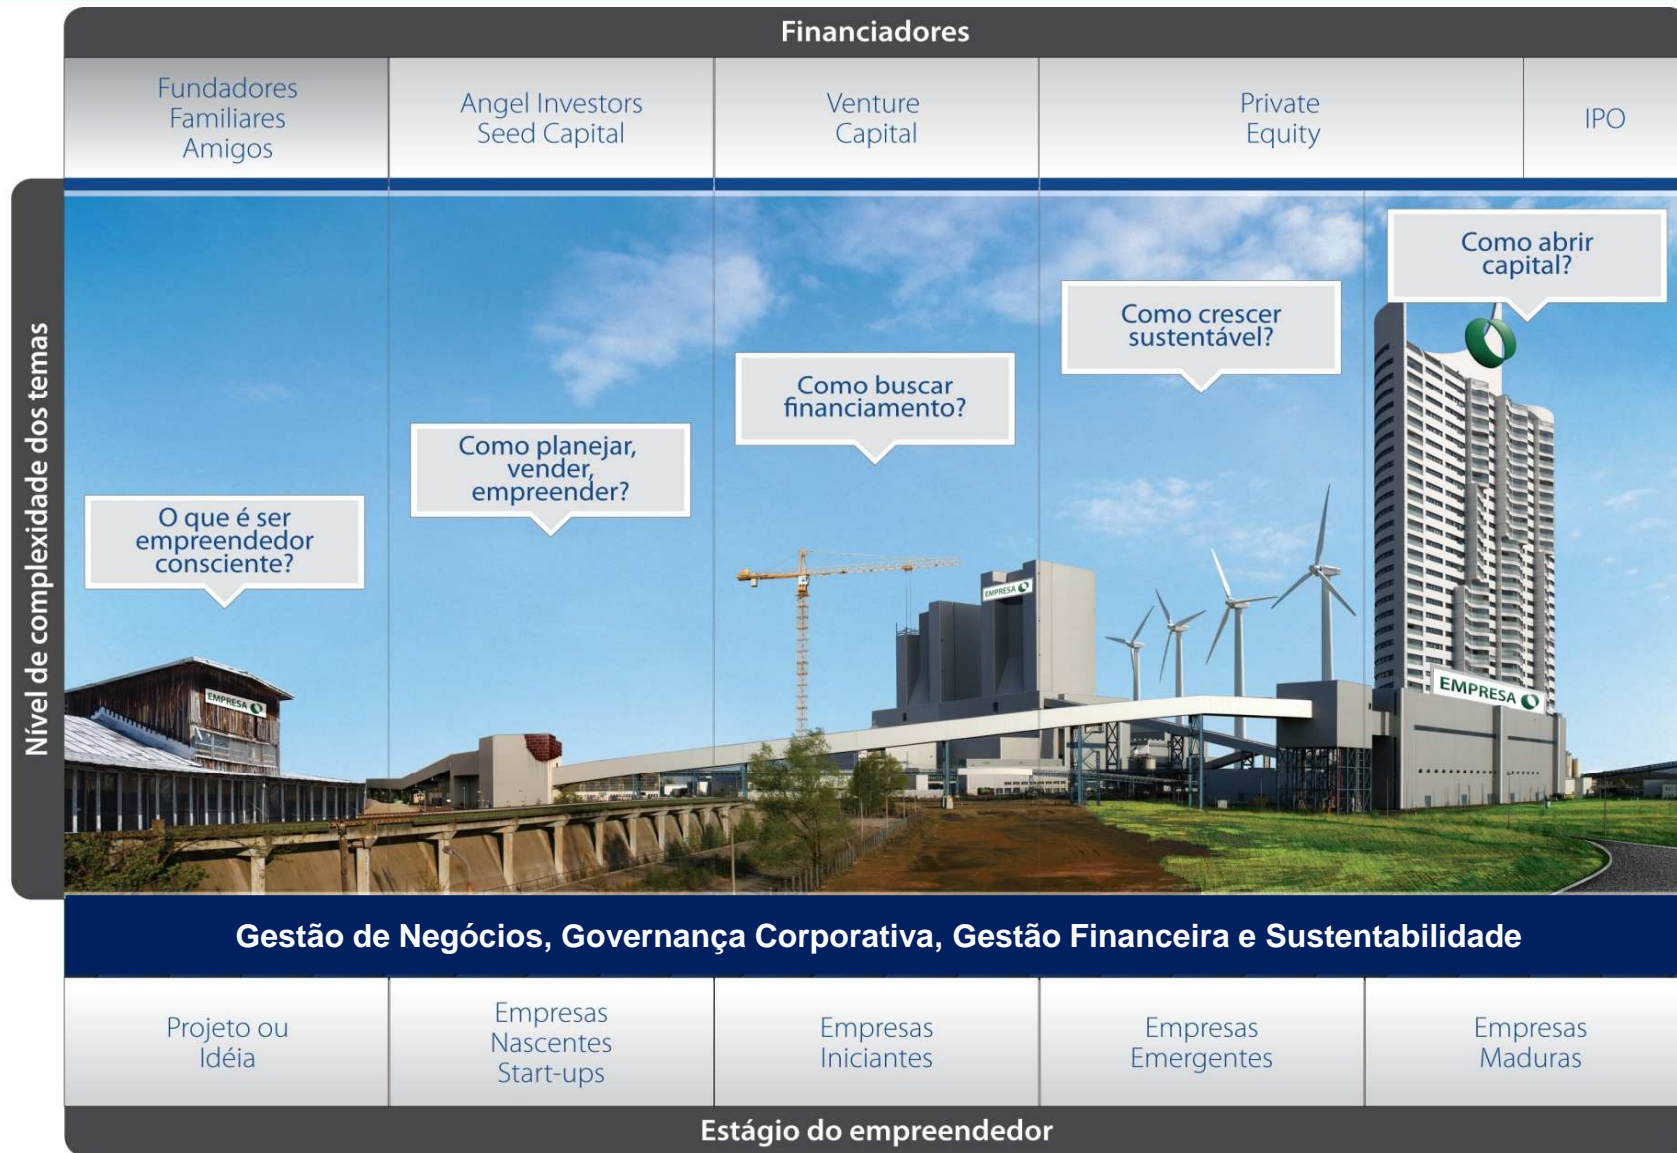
Financiadores

Fundadores Familiares Amigos

Angel Investors Seed Capital

Venture Capital

Private Equity

IPO

Nível de complexidade dos temas

O que é ser empreendedor consciente?

Como planejar, vender, empreender?

Como buscar financiamento?

Como crescer sustentável?

Como abrir capital?

EMPRESA

EMPRESA

EMPRESA

Gestão de Negócios, Governança Corporativa, Gestão Financeira e Sustentabilidade

Projeto ou Idéia

Empresas Nascentes Start-ups

Empresas Iniciantes

Empresas Emergentes

Empresas Maduras

Estágio do empreendedor